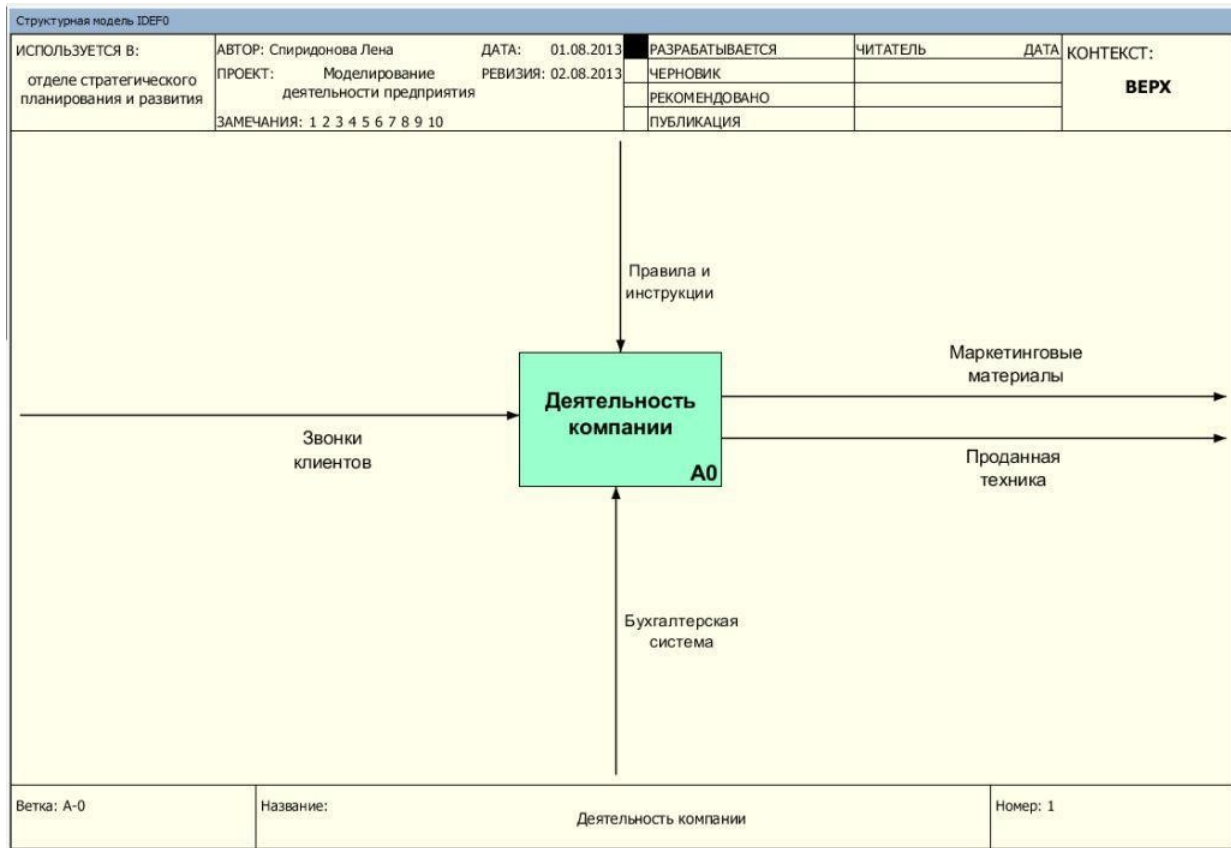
Структурная модель IDEF0

ИСПОЛЬЗУЕТСЯ В:
отделе стратегического планирования и развития

АВТОР: Спиридонова Лена
ДАТА: 01.08.2013
ПРОЕКТ: Моделирование деятельности предприятия
РЕВИЗИЯ: 02.08.2013
ЗАМЕЧАНИЯ: 1 2 3 4 5 6 7 8 9 10

| | РАЗРАБАТЫВАЕТСЯ | ЧИТАТЕЛЬ | ДАТА |
|---|---|---|---|
| | ЧЕРНОВИК | | |
| | РЕКОМЕНДОВАНО | | |
| | ПУБЛИКАЦИЯ | | |

КОНТЕКСТ:
ВЕРХ

Правила и инструкции

Маркетинговые материалы

Деятельность компании
A0

Звонки клиентов

Проданная техника

Бухгалтерская система

Ветка: A-0
Название:
Деятельность компании
Номер: 1